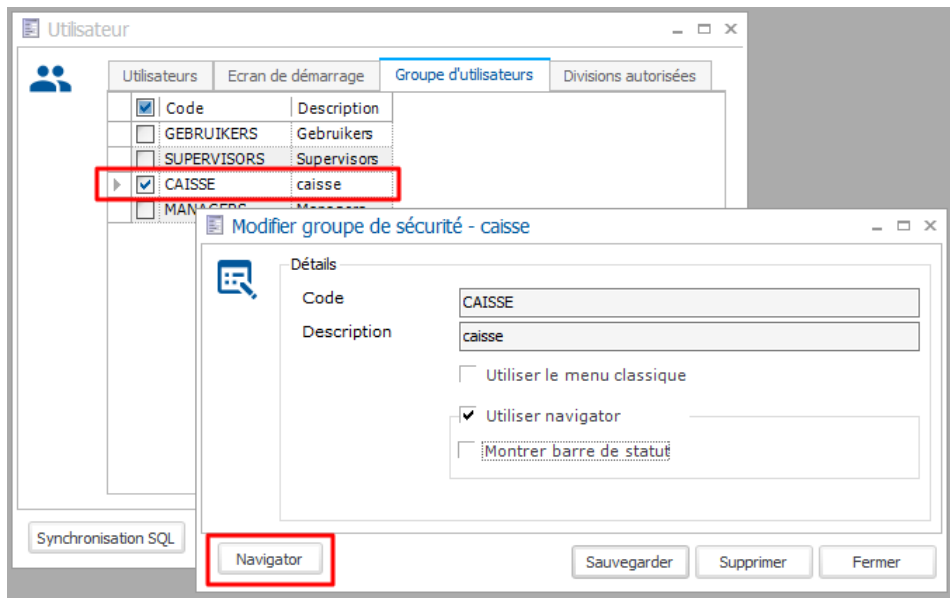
Utilisateur

Utilisateurs | Ecran de démarrage | Groupe d'utilisateurs | Divisions autorisées

| | Code | Description |
|---|---|---|
| ☐ | GEBRUIKERS | Gebruikers |
| ☐ | SUPERVISORS | Supervisors |
| ☑ | CAISSE | caisse |
| ☐ | MANAGERS | Managers |

Synchronisation SQL

Modifier groupe de sécurité - caisse

Détails

Code CAISSE

Description caisse

Utiliser le menu classique

Utiliser navigator

Montrer barre de statut

Navigator

Sauvegarder Supprimer Fermer